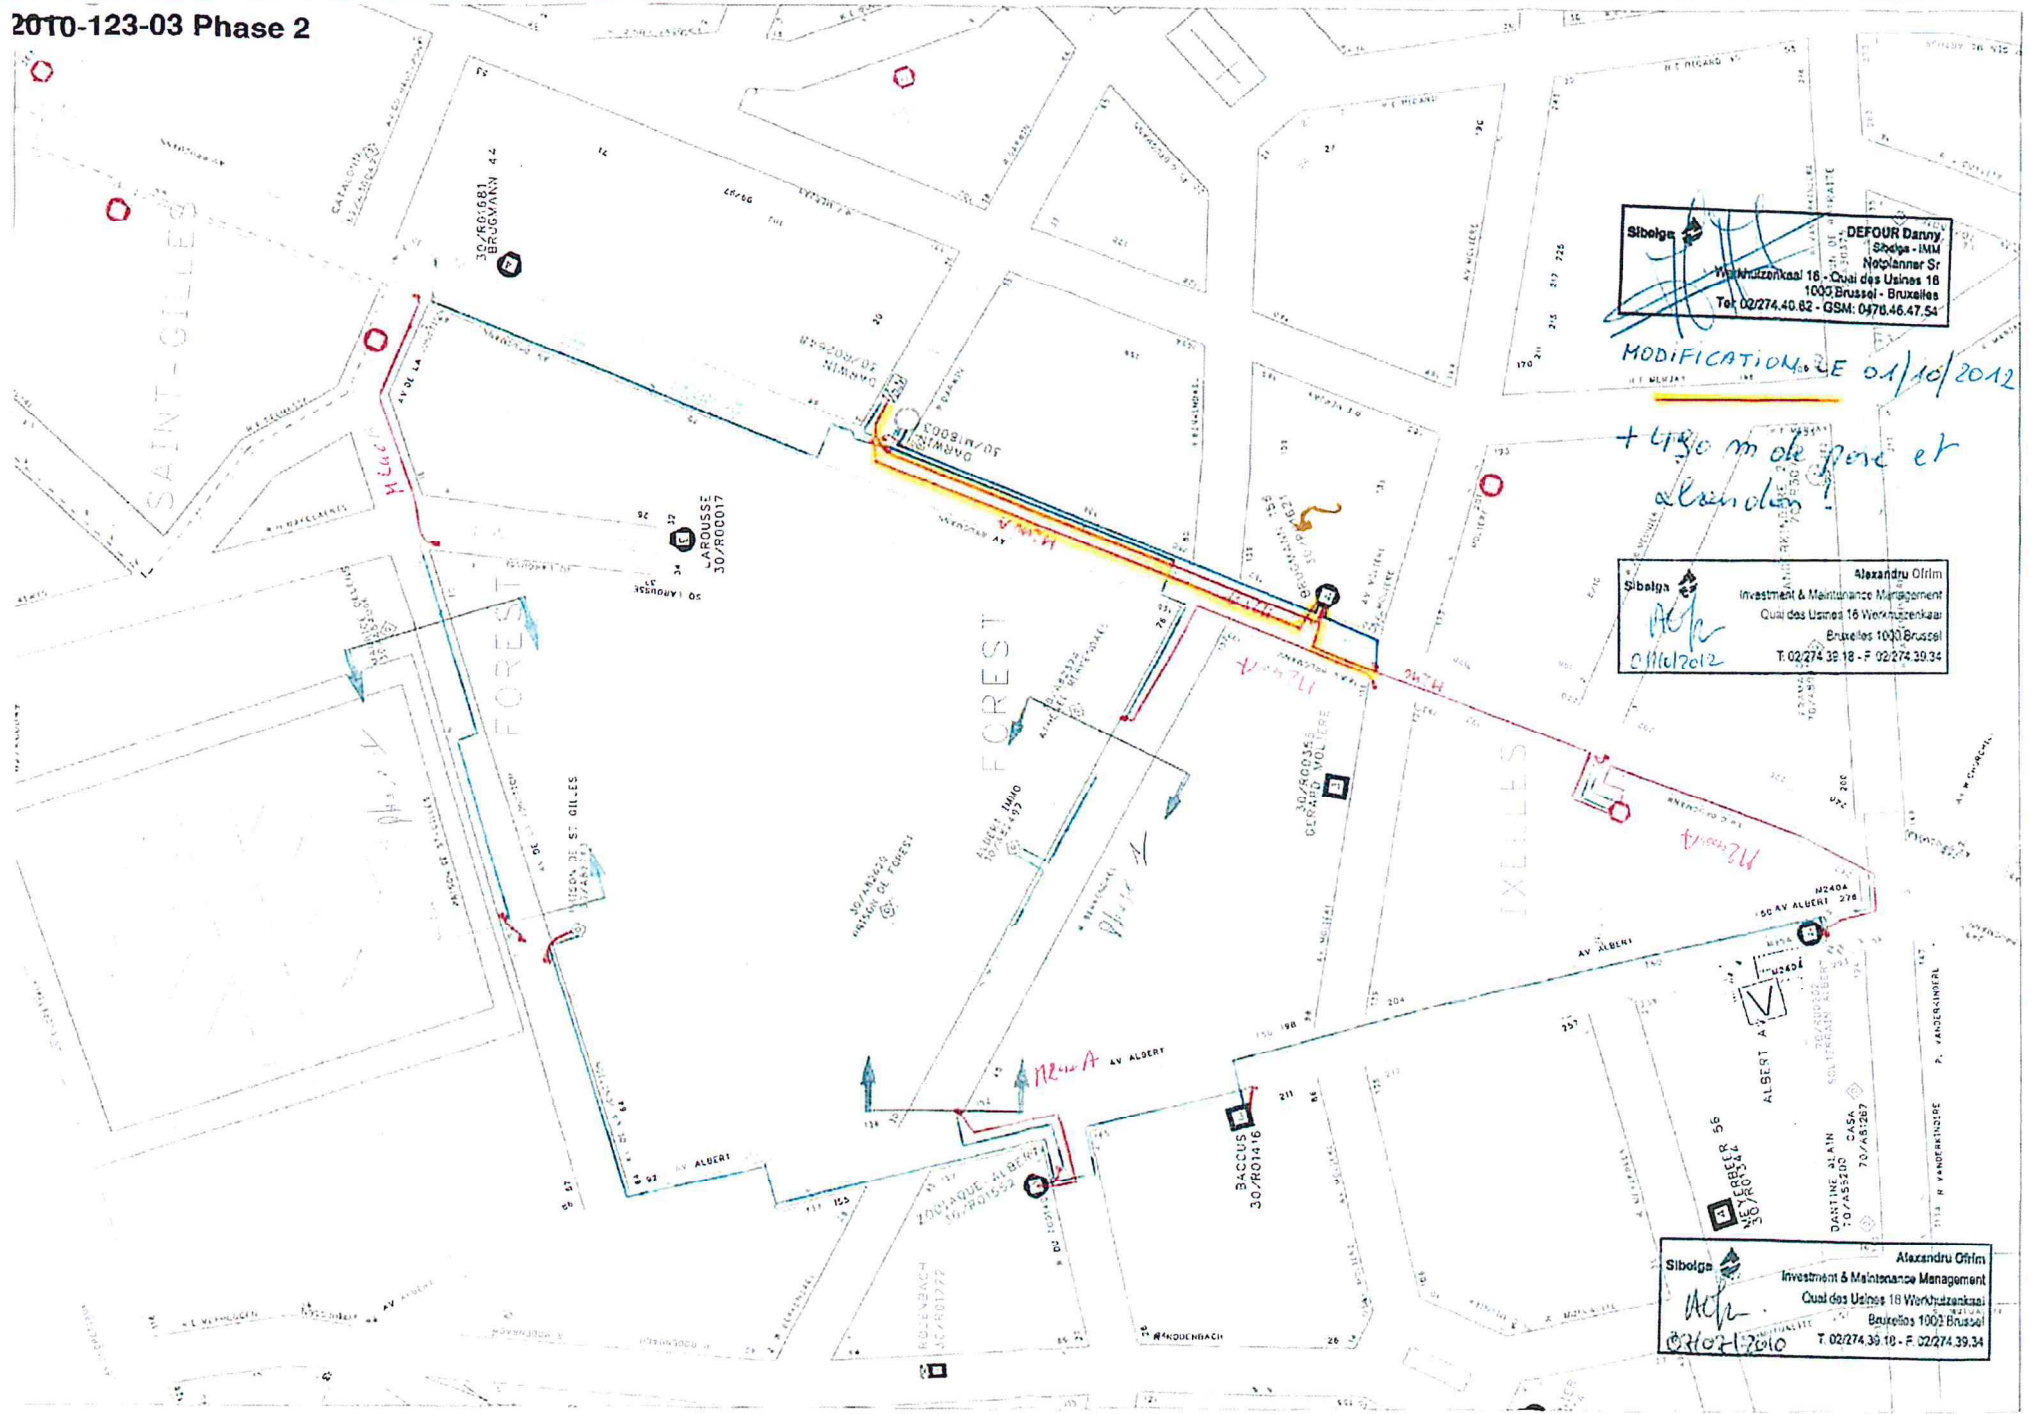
2010-123-03 Phase 2

Sibelga
DEFOUR Danny
Sibelga - IMM
Netplanner Sr
Werkhuizenkaai 16 - Quai des Usines 16
1000 Brussel - Bruxelles
Tel 02/274.40.62 - GSM: 0476.46.47.54

MODIFICATION LE 01/10/2012

+ 430 m de pose et abandon!

Sibelga
Alexandru Ofrim
Investment & Maintenance Management
Quai des Usines 16 Werkhuizenkaai
Bruxelles 1000 Brussel
T. 02/274.39.18 - F. 02/274.39.34
01/10/2012

Sibelga
Alexandru Ofrim
Investment & Maintenance Management
Quai des Usines 16 Werkhuizenkaai
Bruxelles 1000 Brussel
T. 02/274.39.18 - F. 02/274.39.34
07/07/2010

SAINT-GILLES
FOREST
FOREST
IXELLES

30/R01681 BRUGMANN 44
LAROUSSE 30/R00017
30/MI8003 DARWIN
30/R00355 GERARD MOLIERE
ALBERT IMMO
MAISON DE ST. GILLES
MAISON DE FOREST
BACCUS 30/R01416
ZODIAQUE ALBERT 30/R01552
MEYERBEER 56 30/R01344
DANTINE ALAIN 70/A55200
CASA 70/A8267
AV ALBERT
AV MOLIERE
AV BRUGMANN
AV DARWIN
AV DE LA
AV DE ST GILLES
ALBERT AV
P. VANDERKINDERE
R VANDERKINDERE
WANSTOERHYDEN
M240A
M240A
M240A
M240A
M240A
M240A
Phase 1
Phase 1
Phase 1
M240A
150 AV ALBERT 276
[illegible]